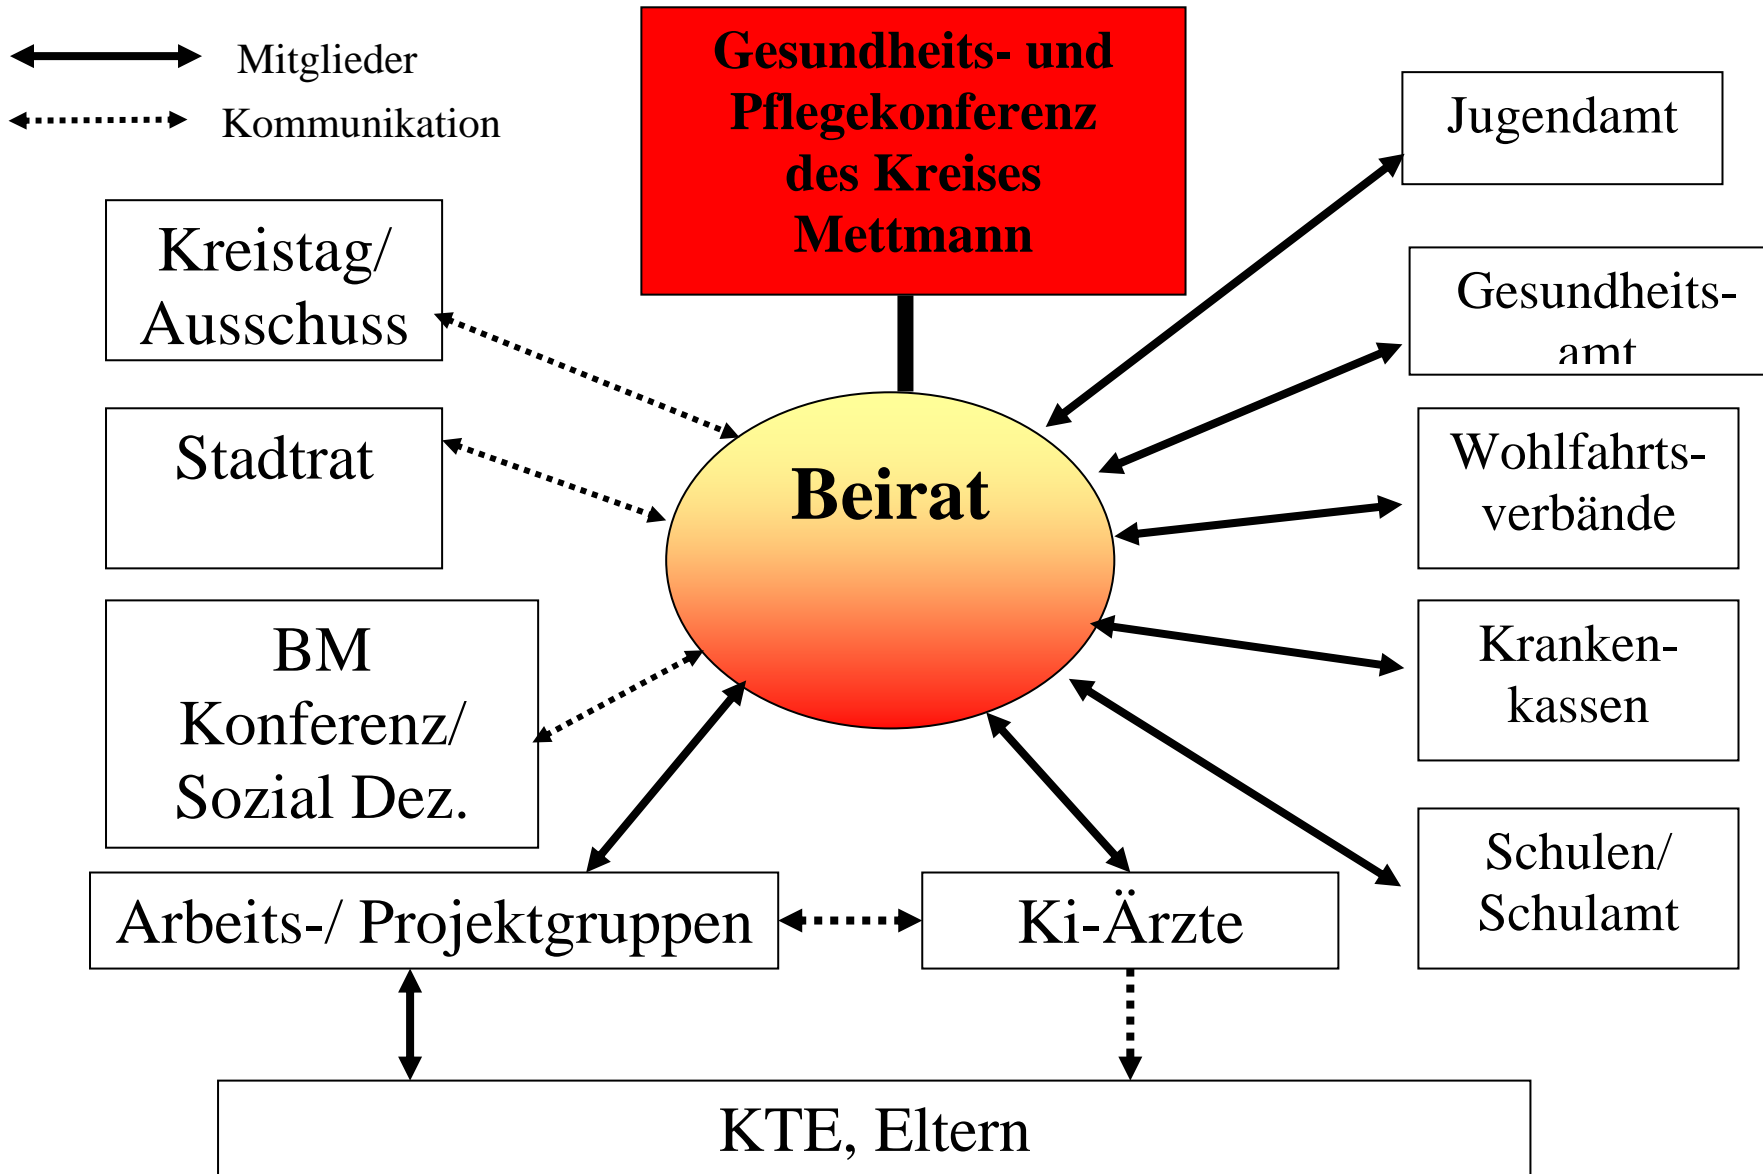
Mitglieder

Kommunikation

Gesundheits- und Pflegekonferenz des Kreises Mettmann

Jugendamt

Kreistag/ Ausschuss

Gesundheitsamt

Stadtrat

Beirat

Wohlfahrtsverbände

BM Konferenz/ Sozial Dez.

Krankenkassen

Schulen/ Schulamt

Arbeits-/ Projektgruppen

Ki-Ärzte

KTE, Eltern